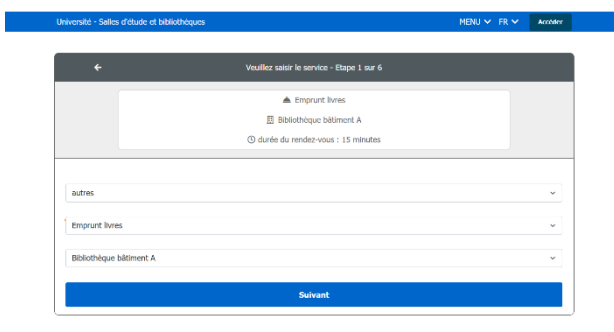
Université - Salles d'étude et bibliothèques

MENU FR Accéder

Veuillez saisir le service - Etape 1 sur 6

Emprunt livres

Bibliothèque bâtiment A

durée du rendez-vous : 15 minutes

autres

Emprunt livres

Bibliothèque bâtiment A

Suivant